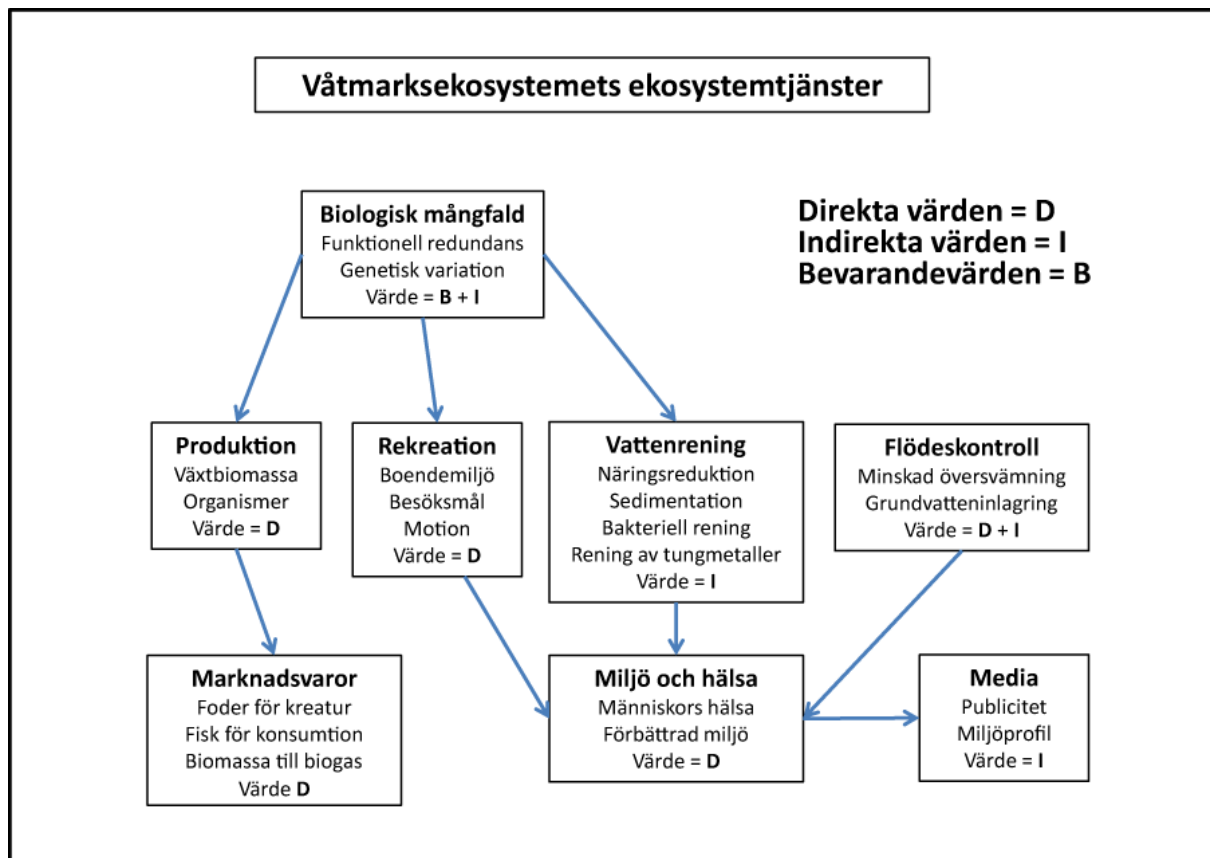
Våtmarksekosystemets ekosystemtjänster

Biologisk mångfald
Funktionell redundans
Genetisk variation
Värde = **B** + **I**

Direkta värden = D
Indirekta värden = I
Bevarandevärden = B

Produktion
Växtbiomassa
Organismer
Värde = **D**

Rekreation
Boendemiljö
Besöksmål
Motion
Värde = **D**

Vattenrening
Näringsreduktion
Sedimentation
Bakteriell rening
Rening av tungmetaller
Värde = **I**

Flödeskontroll
Minskad översvämning
Grundvatteninlagring
Värde = **D** + **I**

Marknadsvaror
Foder för kreatur
Fisk för konsumtion
Biomassa till biogas
Värde **D**

Miljö och hälsa
Människors hälsa
Förbättrad miljö
Värde = **D**

Media
Publicitet
Miljöprofil
Värde = **I**